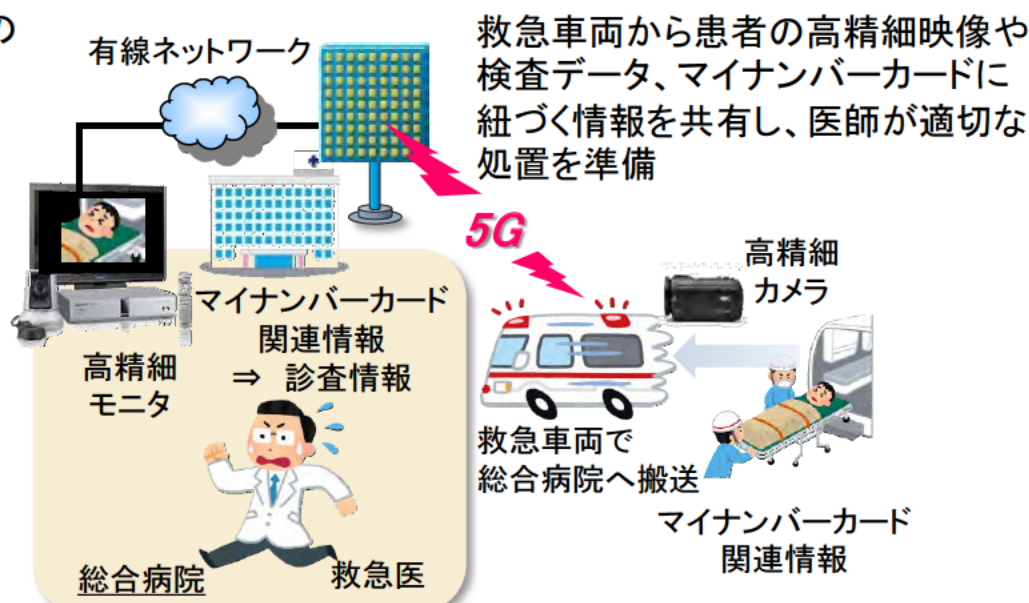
の

有線ネットワーク

救急車両から患者の高精細映像や検査データ、マイナンバーカードに紐づく情報を共有し、医師が適切な処置を準備

5G

高精細カメラ

マイナンバーカード関連情報
⇒ 診査情報

高精細モニタ

救急車両で総合病院へ搬送

マイナンバーカード関連情報

総合病院

救急医